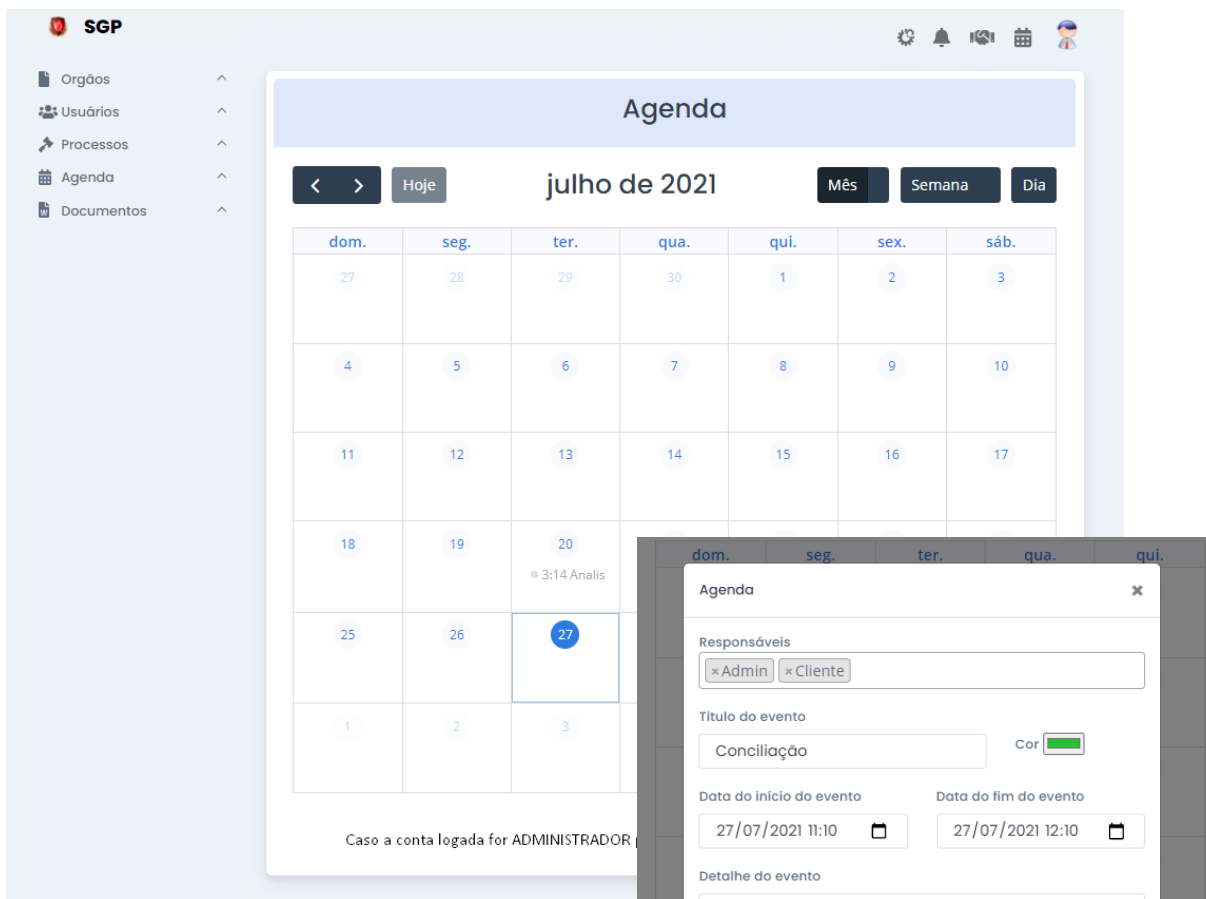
SGP

Orgãos
Usuários
Processos
Agenda
Documentos

Agenda

Hoje

julho de 2021

Mês
Semana
Dia

| dom. | seg. | ter. | qua. | qui. | sex. | sáb. |
|---|---|---|---|---|---|---|
| 27 | 28 | 29 | 30 | 1 | 2 | 3 |
| 4 | 5 | 6 | 7 | 8 | 9 | 10 |
| 11 | 12 | 13 | 14 | 15 | 16 | 17 |
| 18 | 19 | 20 3:14 Analis | | | | |
| 25 | 26 | 27 | | | | |
| 1 | 2 | 3 | | | | |

Caso a conta logada for ADMINISTRADOR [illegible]

| dom. | seg. | ter. | qua. | qui. |
|---|---|---|---|---|

Agenda ×

Responsáveis
×Admin ×Cliente

Titulo do evento
Conciliação
Cor

Data do início do evento
27/07/2021 11:10

Data do fim do evento
27/07/2021 12:10

Detalhe do evento